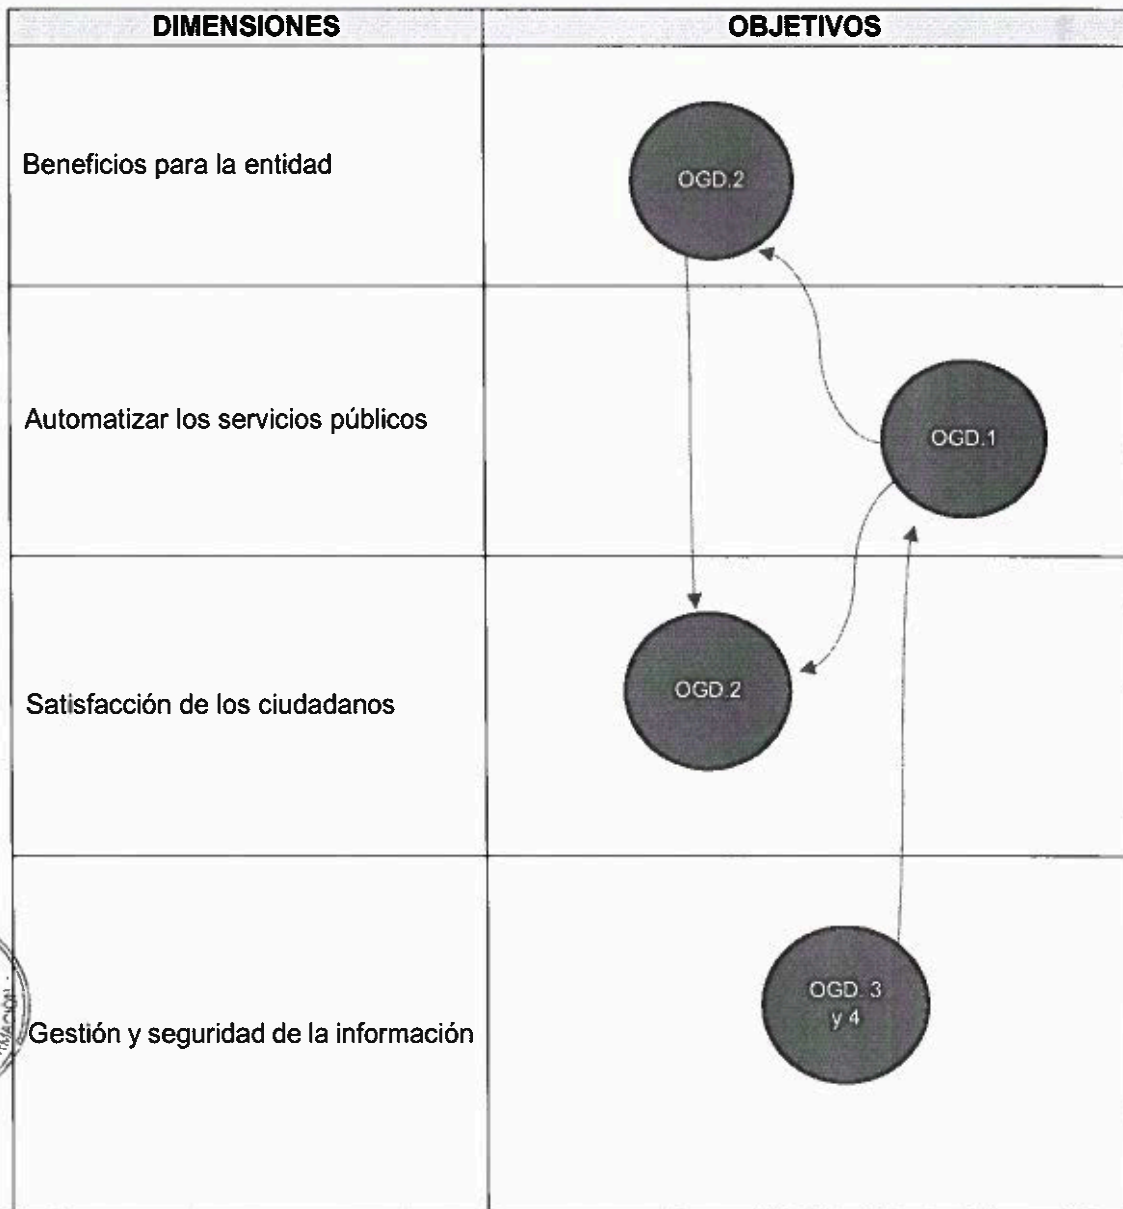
| DIMENSIONES | OBJETIVOS |
|---|---|
| Beneficios para la entidad | OGD.2 |
| Automatizar los servicios públicos | OGD.1 |
| Satisfacción de los ciudadanos | OGD.2 |
| Gestión y seguridad de la información | OGD. 3 y 4 |